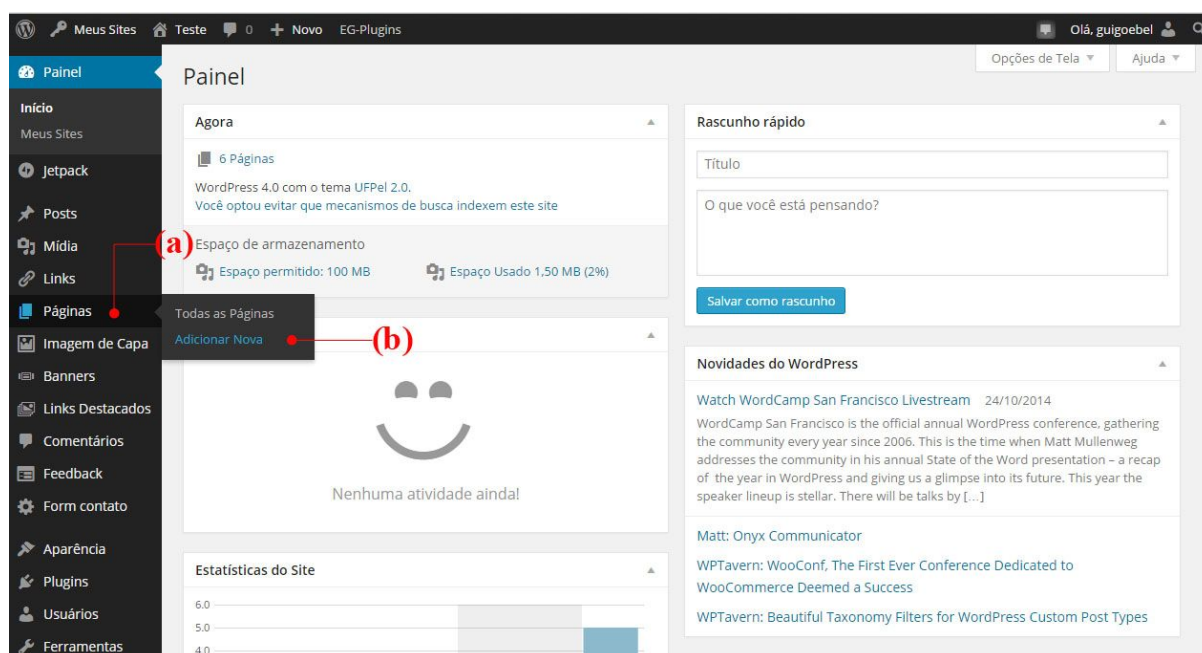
Meus Sites Teste 0 + Novo EG-Plugins Olá, guigoebel

Painel
Início
Meus Sites
Jetpack
Posts
Mídia
Links
Páginas
Imagem de Capa
Banners
Links Destacados
Comentários
Feedback
Form contato
Aparência
Plugins
Usuários
Ferramentas

Todas as Páginas
Adicionar Nova

(a)
(b)

Painel

Opções de Tela ▼ Ajuda ▼

Agora
6 Páginas
WordPress 4.0 com o tema UFPel 2.0.
Você optou evitar que mecanismos de busca indexem este site
Espaço de armazenamento
Espaço permitido: 100 MB
Espaço Usado 1,50 MB (2%)

Nenhuma atividade ainda!

Estatísticas do Site
6.0
5.0
4.0

Rascunho rápido
Título
O que você está pensando?
Salvar como rascunho

Novidades do WordPress
Watch WordCamp San Francisco Livestream 24/10/2014
WordCamp San Francisco is the official annual WordPress conference, gathering the community every year since 2006. This is the time when Matt Mullenweg addresses the community in his annual State of the Word presentation – a recap of the year in WordPress and giving us a glimpse into its future. This year the speaker lineup is stellar. There will be talks by […]
Matt: Onyx Communicator
WPTavern: WooConf, The First Ever Conference Dedicated to WooCommerce Deemed a Success
WPTavern: Beautiful Taxonomy Filters for WordPress Custom Post Types